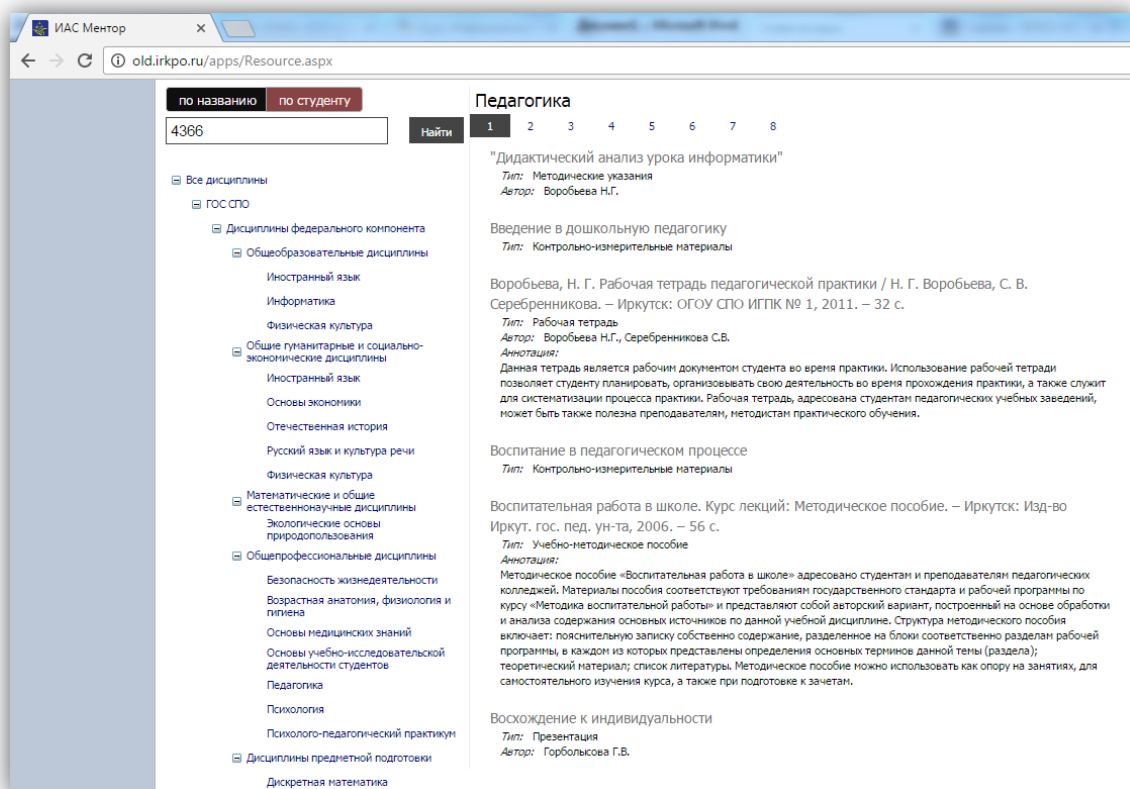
ИАС Ментор ×
Документ1 – Microsoft Word
old.irkpo.ru/apps/Resource.aspx

по названию | по студенту
4366
Найти

⊟ Все дисциплины
⊟ ГОС СПО
⊟ Дисциплины федерального компонента
⊟ Общеобразовательные дисциплины
Иностранный язык
Информатика
Физическая культура
⊟ Общие гуманитарные и социально-экономические дисциплины
Иностранный язык
Основы экономики
Отечественная история
Русский язык и культура речи
Физическая культура
⊟ Математические и общие естественнонаучные дисциплины
Экологические основы природопользования
⊟ Общепрофессиональные дисциплины
Безопасность жизнедеятельности
Возрастная анатомия, физиология и гигиена
Основы медицинских знаний
Основы учебно-исследовательской деятельности студентов
Педагогика
Психология
Психолого-педагогический практикум
⊟ Дисциплины предметной подготовки
Дискретная математика

Педагогика
1 2 3 4 5 6 7 8

"Дидактический анализ урока информатики"
Тип: Методические указания
Автор: Воробьева Н.Г.

Введение в дошкольную педагогику
Тип: Контрольно-измерительные материалы

Воробьева, Н. Г. Рабочая тетрадь педагогической практики / Н. Г. Воробьева, С. В. Серебренникова. – Иркутск: ОГОУ СПО ИГПК № 1, 2011. – 32 с.
Тип: Рабочая тетрадь
Автор: Воробьева Н.Г., Серебренникова С.В.
Аннотация:
Данная тетрадь является рабочим документом студента во время практики. Использование рабочей тетради позволяет студенту планировать, организовывать свою деятельность во время прохождения практики, а также служит для систематизации процесса практики. Рабочая тетрадь, адресована студентам педагогических учебных заведений, может быть также полезна преподавателям, методистам практического обучения.

Воспитание в педагогическом процессе
Тип: Контрольно-измерительные материалы

Воспитательная работа в школе. Курс лекций: Методическое пособие. – Иркутск: Изд-во Иркут. гос. пед. ун-та, 2006. – 56 с.
Тип: Учебно-методическое пособие
Аннотация:
Методическое пособие «Воспитательная работа в школе» адресовано студентам и преподавателям педагогических колледжей. Материалы пособия соответствуют требованиям государственного стандарта и рабочей программы по курсу «Методика воспитательной работы» и представляют собой авторский вариант, построенный на основе обработки и анализа содержания основных источников по данной учебной дисциплине. Структура методического пособия включает: пояснительную записку собственно содержание, разделенное на блоки соответственно разделам рабочей программы, в каждом из которых представлены определения основных терминов данной темы (раздела); теоретический материал; список литературы. Методическое пособие можно использовать как опору на занятиях, для самостоятельного изучения курса, а также при подготовке к зачетам.

Восхождение к индивидуальности
Тип: Презентация
Автор: Горбольсова Г.В.